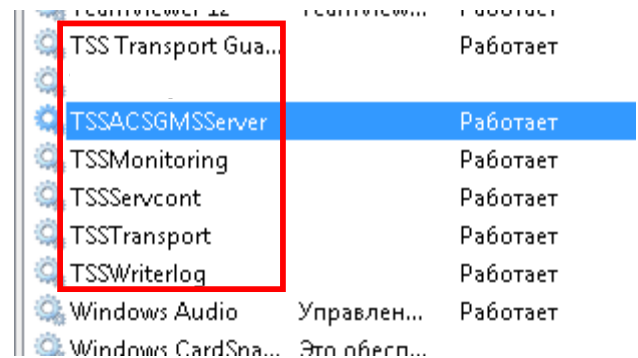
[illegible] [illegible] Работает
TSS Transport Gua... Работает
TSSACSGMSServer Работает
TSSMonitoring Работает
TSSServcont Работает
TSSTransport Работает
TSSWriterlog Работает
Windows Audio Управлен... Работает
Windows CardSpa... Это обесп...